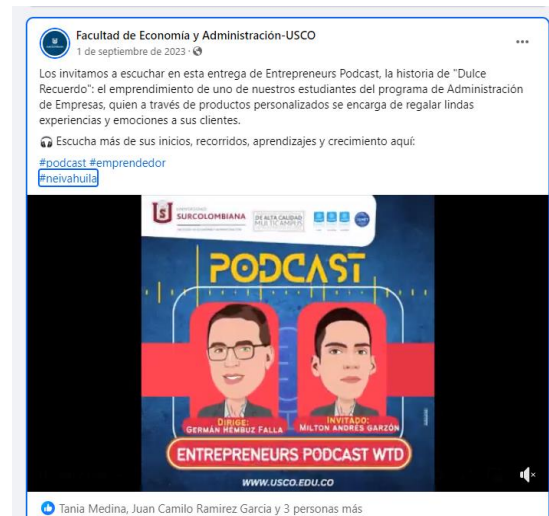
Facultad de Economia y Administración-USCO
1 de septiembre de 2023 ·

Los invitamos a escuchar en esta entrega de Entrepreneurs Podcast, la historia de "Dulce Recuerdo": el emprendimiento de uno de nuestros estudiantes del programa de Administración de Empresas, quien a través de productos personalizados se encarga de regalar lindas experiencias y emociones a sus clientes.

Escucha más de sus inicios, recorridos, aprendizajes y crecimiento aquí:

#podcast #emprendedor
#neivahuila

SURCOLOMBIANA
DE ALTA CALIDAD MULTICAMPUS

PODCAST

Dirige: GERMÁN HEMBUZ FALLA
Invitado: MILTON ANDRÉS GARZÓN

ENTREPRENEURS PODCAST WTD

WWW.USCO.EDU.CO

Tania Medina, Juan Camilo Ramirez Garcia y 3 personas más